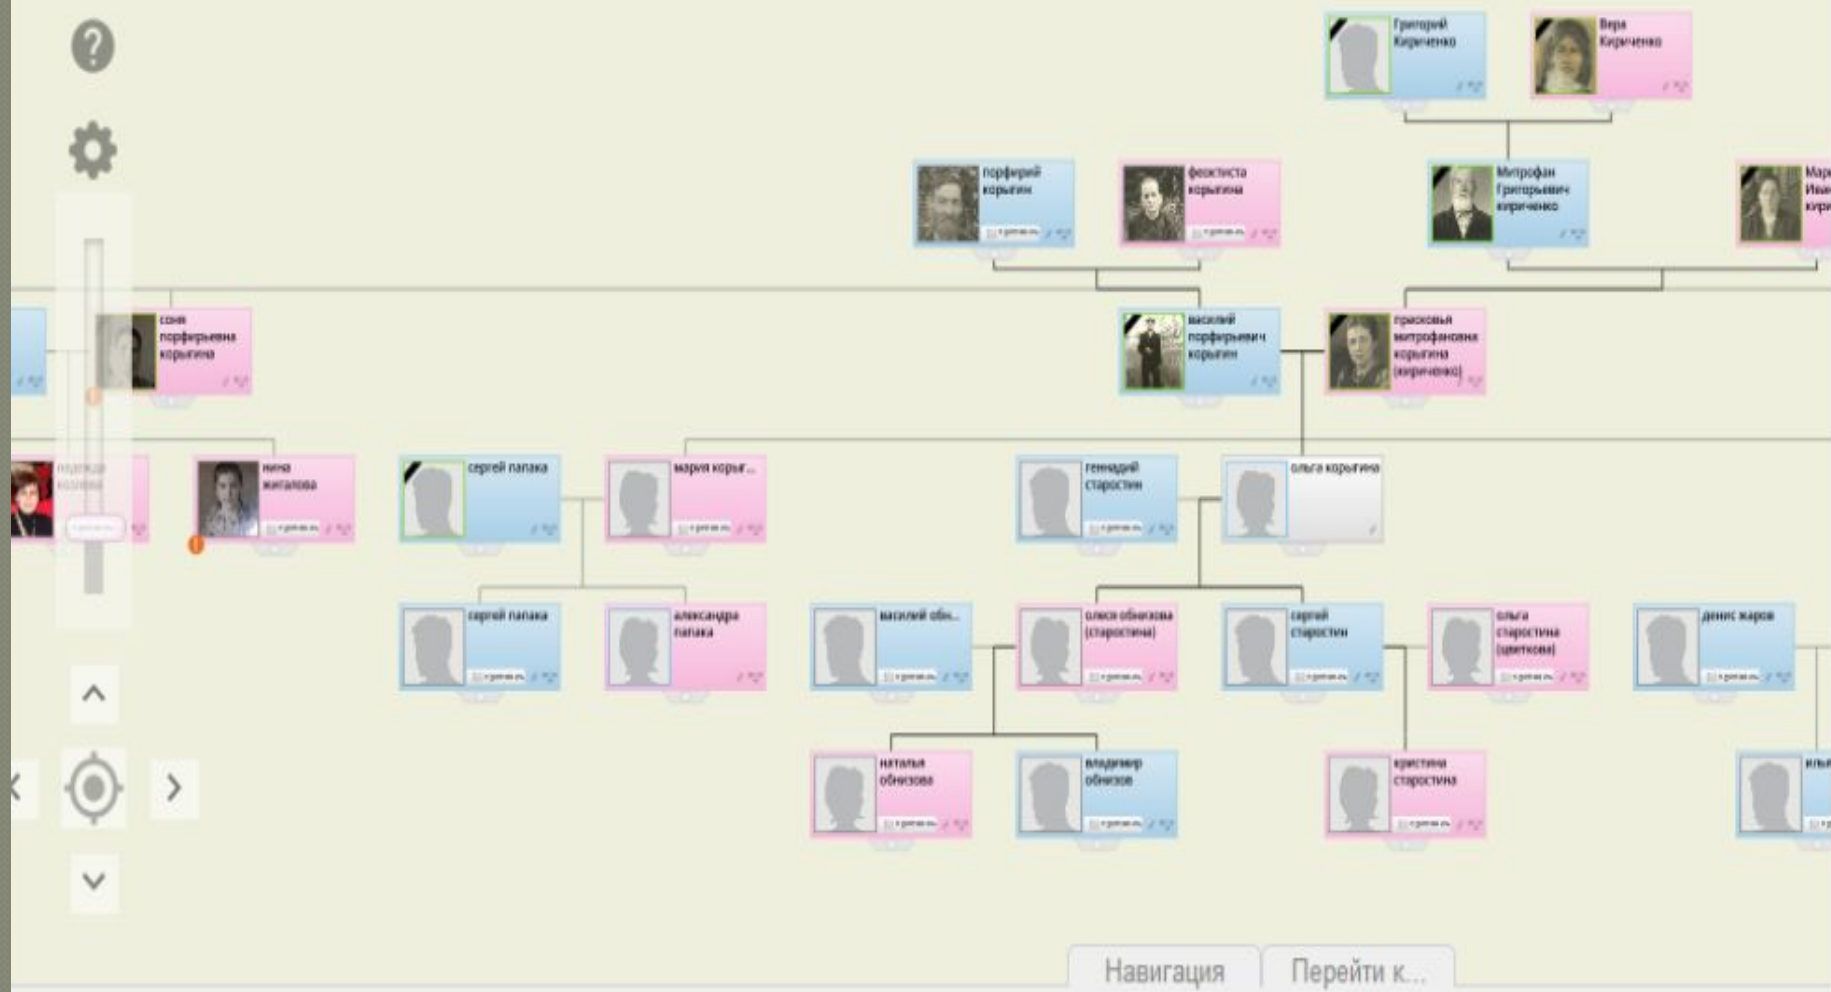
?

Григорий Кириченко

Вера Кириченко

порфирий корыгин

феоктиста корыгина

Митрофан Григорьевич кириченко

Мар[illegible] Иван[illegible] кири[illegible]

соня порфирьевна корыгина

василий порфирьевич корыгин

прасковья митрофановна корыгина (кириченко)

надежда козлова

нина жигалова

сергей папака

мария корыг...

геннадий старостин

ольга корыгина

сергей папака

александра папака

василий обн...

олеся обнизова (старостина)

сергей старостин

ольга старостина (цветкова)

денис жаров

наталья обнизова

владимир обнизов

кристина старостина

иль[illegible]

Навигация

Перейти к...